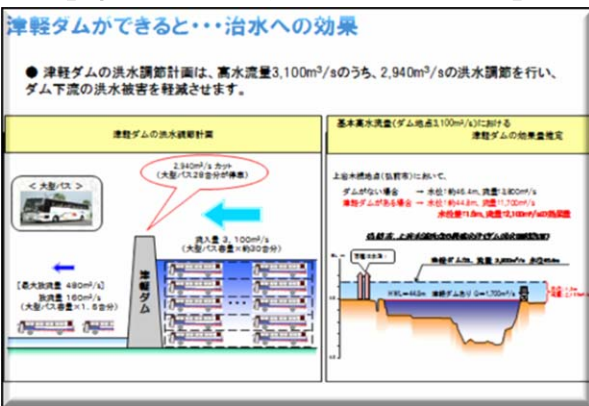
津軽ダムができると・・・治水への効果

● 津軽ダムの洪水調節計画は、高水流量3,100m³/sのうち、2,940m³/sの洪水調節を行い、ダム下流の洪水被害を軽減させます。

津軽ダムの洪水調節計画

2,940m³/s カット
(大型バス29台分が停車)

＜大型バス＞

流入量 3,100m³/s
(大型バス台数＝約30台分)

津軽ダム

[最大放流量 480m³/s]
放流量 160m³/s
(大型バス台数＝1.6台分)

基本高水流量(ダム地点3,100m³/s)における
津軽ダムの効果量推定

上岩木橋地点(弘前市)において、

ダムがない場合 → 水位：約46.4m、流量：3,800m³/s
津軽ダムがある場合 → 水位：約44.8m、流量：1,700m³/s
水位差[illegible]m、流量差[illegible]m³/sの洪水調節

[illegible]

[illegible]

津軽ダムなし

津軽ダムあり Q＝1,700m³/s

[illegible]